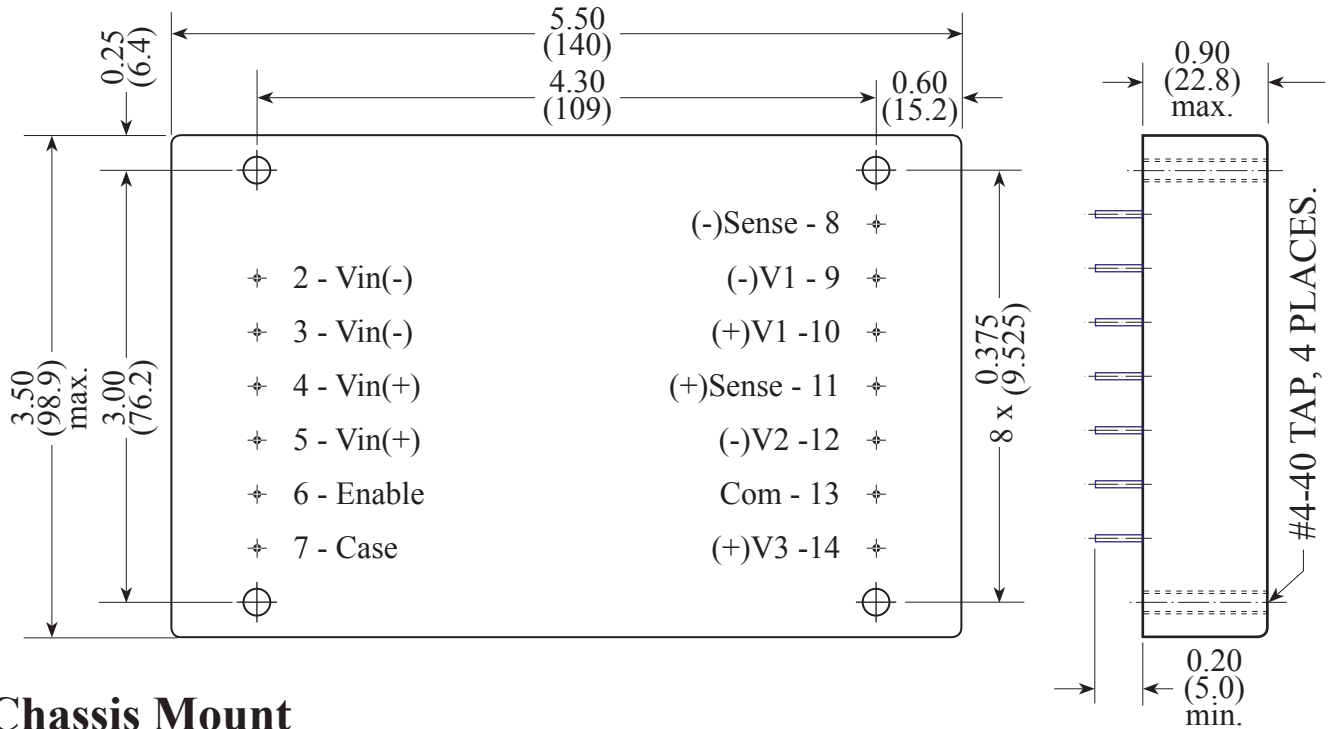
0.25
(6.4)

5.50
(140)

4.30
(109)

0.60
(15.2)

0.90
(22.8)
max.

3.50
(98.9)
max.

3.00
(76.2)

2 - Vin(-)
3 - Vin(-)
4 - Vin(+)
5 - Vin(+)
6 - Enable
7 - Case

(-)Sense - 8
(-)V1 - 9
(+)V1 -10
(+)Sense - 11
(-)V2 -12
Com - 13
(+)V3 -14

0.375
8 x (9.525)

#4-40 TAP, 4 PLACES.

0.20
(5.0)
min.

Chassis Mount